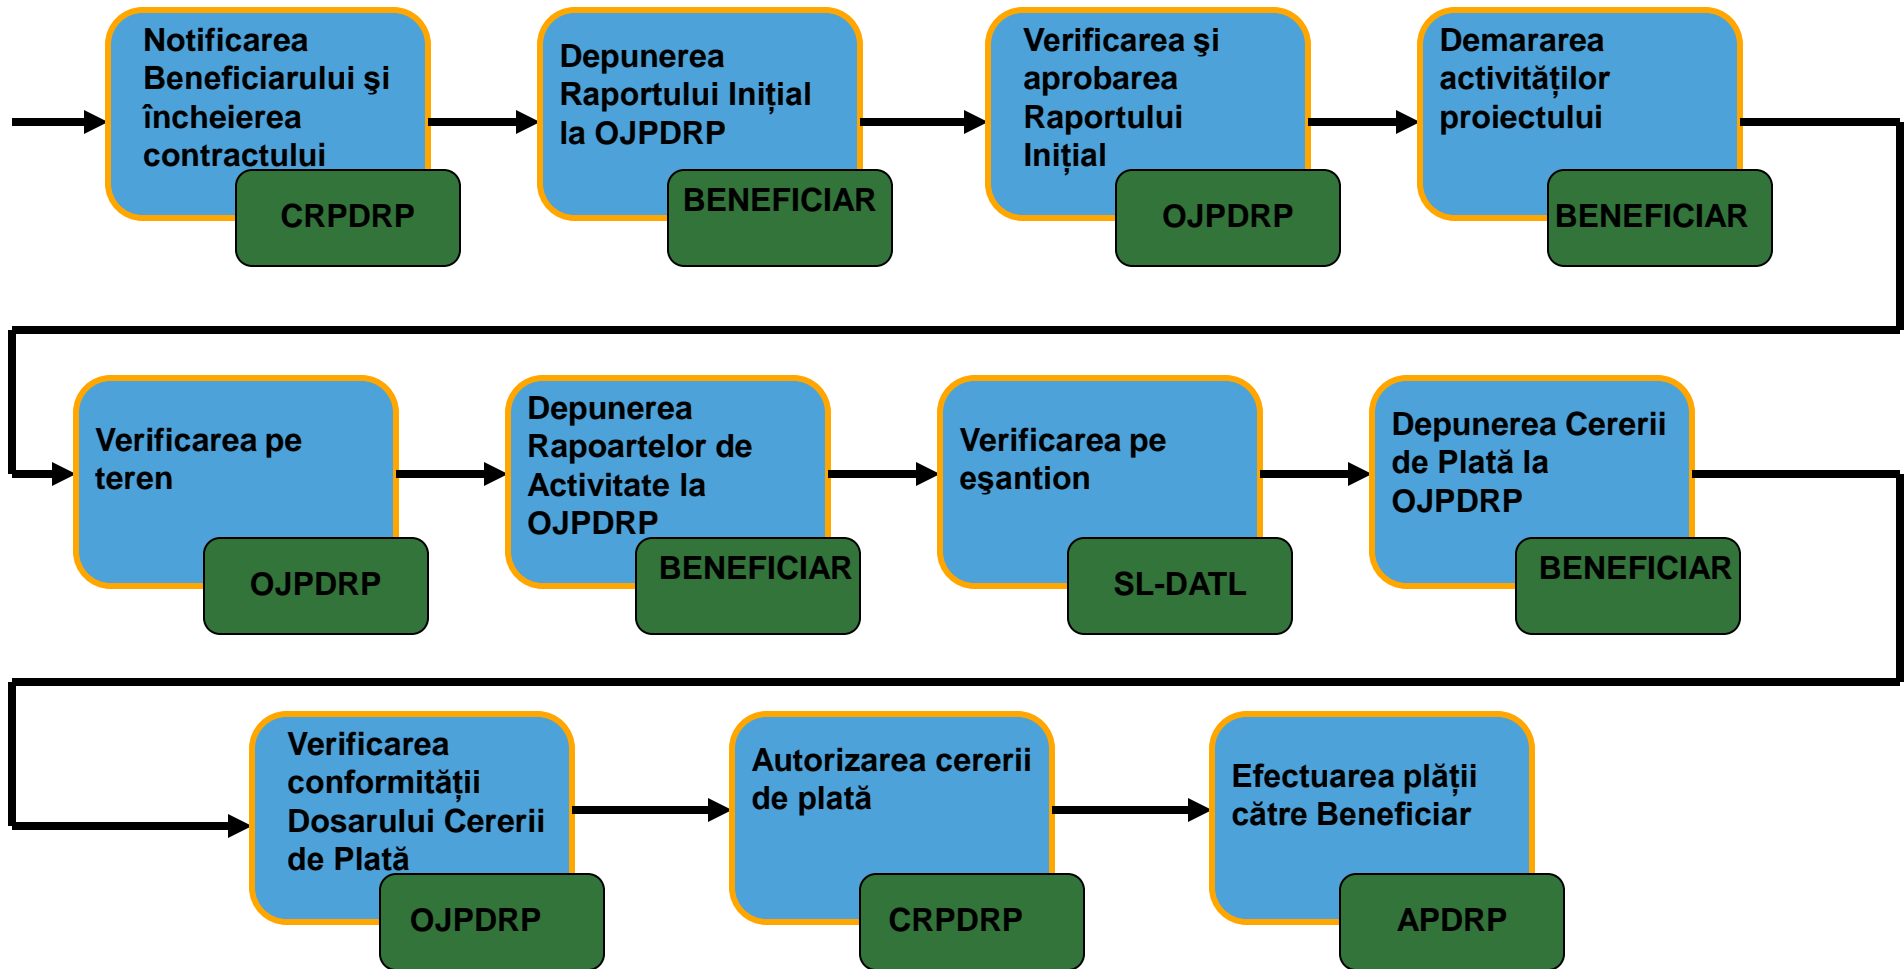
Notificarea Beneficiarului şi încheierea contractului

CRPDRP

Depunerea Raportului Inițial la OJPDRP

BENEFICIAR

Verificarea şi aprobarea Raportului Inițial

OJPDRP

Demararea activităților proiectului

BENEFICIAR

Verificarea pe teren

OJPDRP

Depunerea Rapoartelor de Activitate la OJPDRP

BENEFICIAR

Verificarea pe eşantion

SL-DATL

Depunerea Cererii de Plată la OJPDRP

BENEFICIAR

Verificarea conformității Dosarului Cererii de Plată

OJPDRP

Autorizarea cererii de plată

CRPDRP

Efectuarea plății către Beneficiar

APDRP